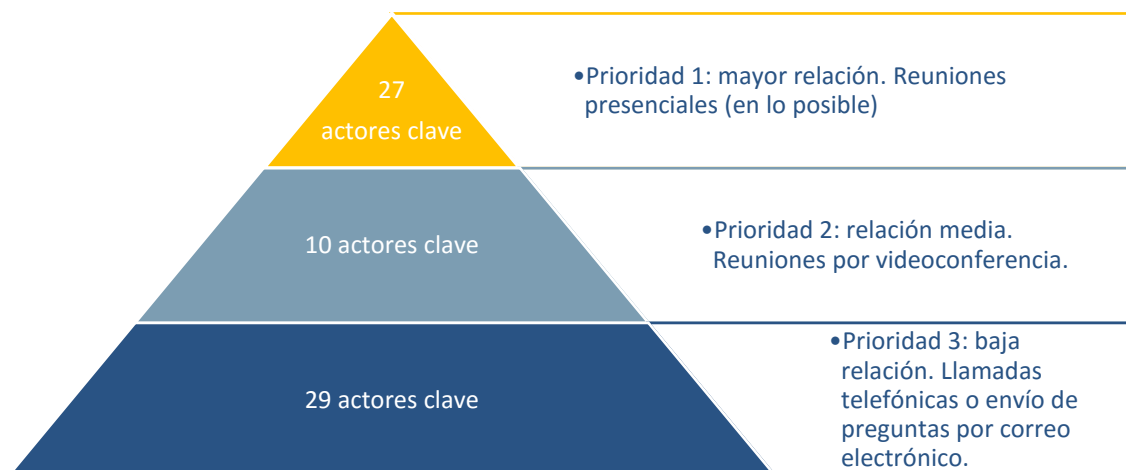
27 actores clave

•Prioridad 1: mayor relación. Reuniones presenciales (en lo posible)

10 actores clave

•Prioridad 2: relación media. Reuniones por videoconferencia.

29 actores clave

•Prioridad 3: baja relación. Llamadas telefónicas o envío de preguntas por correo electrónico.